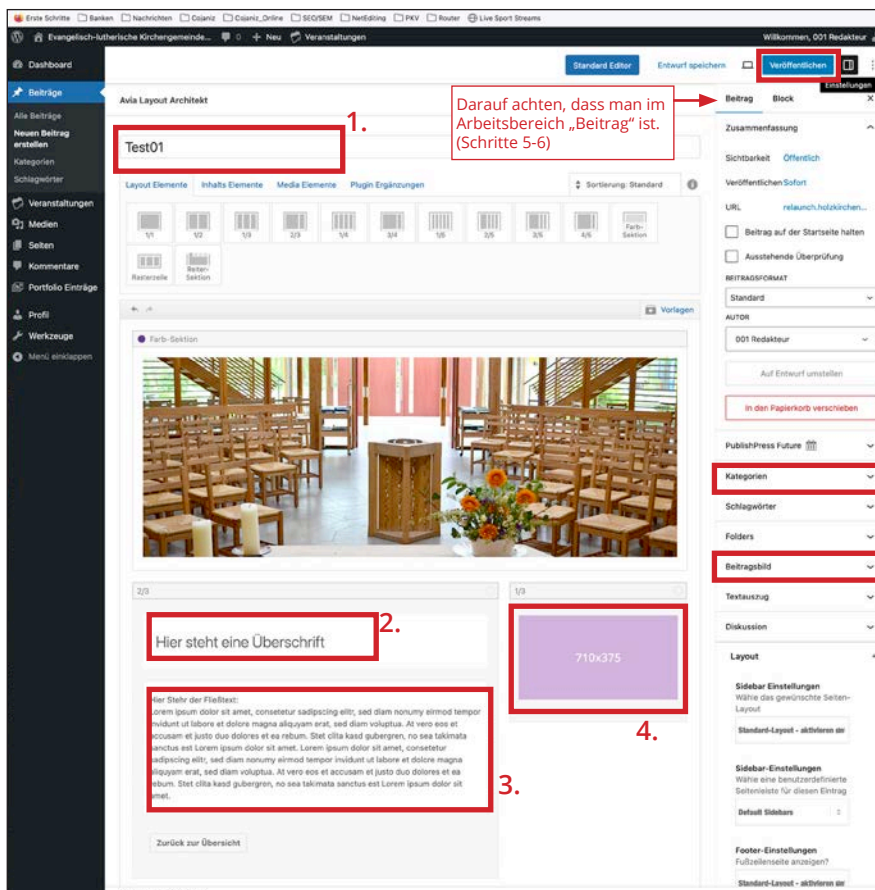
Erste Schritte Banken Nachrichten Cojaniz Cojaniz_Online SEO/SEM NetEditing PKV Router Live Sport Streams

Evangelisch-lutherische Kirchengemeinde... 0 + Neu Veranstaltungen Willkommen, 001 Redakteur

Dashboard
Beiträge
Alle Beiträge
Neuen Beitrag erstellen
Kategorien
Schlagwörter
Veranstaltungen
Medien
Seiten
Kommentare
Portfolio Einträge
Profil
Werkzeuge
Menü einklappen

Standard Editor Entwurf speichern Veröffentlichen Einstellungen

Avia Layout Architekt

Darauf achten, dass man im Arbeitsbereich „Beitrag" ist. (Schritte 5-6)

1.

Test01

Layout Elemente Inhalts Elemente Media Elemente Plugin Ergänzungen Sortierung: Standard

1/1 1/2 1/3 2/3 1/4 3/4 1/5 2/5 3/5 4/5 Farb-Sektion Rasterzeile Reiter-Sektion

Vorlagen

Farb-Sektion

2/3 1/3

Hier steht eine Überschrift

2.

710x375

4.

Hier Stehr der Fließtext:
Lorem ipsum dolor sit amet, consetetur sadipscing elitr, sed diam nonumy eirmod tempor invidunt ut labore et dolore magna aliquyam erat, sed diam voluptua. At vero eos et accusam et justo duo dolores et ea rebum. Stet clita kasd gubergren, no sea takimata sanctus est Lorem ipsum dolor sit amet. Lorem ipsum dolor sit amet, consetetur sadipscing elitr, sed diam nonumy eirmod tempor invidunt ut labore et dolore magna aliquyam erat, sed diam voluptua. At vero eos et accusam et justo duo dolores et ea rebum. Stet clita kasd gubergren, no sea takimata sanctus est Lorem ipsum dolor sit amet.

3.

Zurück zur Übersicht

Beitrag Block

Zusammenfassung
Sichtbarkeit Öffentlich
Veröffentlichen Sofort
URL relaunch.holzkirchen...
Beitrag auf der Startseite halten
Ausstehende Überprüfung
BEITRAGSFORMAT
Standard
AUTOR
001 Redakteur
Auf Entwurf umstellen
In den Papierkorb verschieben
PublishPress Future
Kategorien
Schlagwörter
Folders
Beitragsbild
Textauszug
Diskussion
Layout
Sidebar Einstellungen
Wähle das gewünschte Seiten-Layout
Standard-Layout - aktivieren der
Sidebar-Einstellungen
Wähle eine benutzerdefinierte Seitenleiste für diesen Eintrag
Default Sidebars
Footer-Einstellungen
Fußzeilenseite anzeigen?
Standard-Layout - aktivieren der